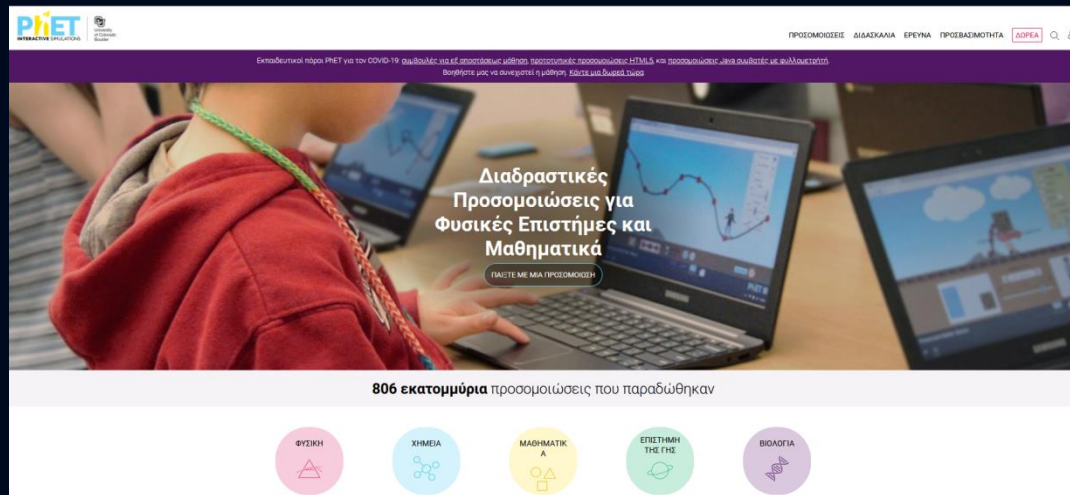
PhET INTERACTIVE SIMULATIONS

University of Colorado Boulder

ΠΡΟΣΟΜΟΙΩΣΕΙΣ ΔΙΔΑΣΚΑΛΙΑ ΕΡΕΥΝΑ ΠΡΟΣΒΑΣΙΜΟΤΗΤΑ ΔΩΡΕΑ

Εκπαιδευτικοί πόροι PhET για τον COVID-19: συμβουλές για εξ αποστάσεως μάθηση, πρωτοτυπικές προσομοιώσεις HTML5, και προσομοιώσεις Java συμβατές με φυλλομετρητή. Βοηθήστε μας να συνεχιστεί η μάθηση. Κάντε μια δωρεά τώρα

Διαδραστικές Προσομοιώσεις για Φυσικές Επιστήμες και Μαθηματικά

ΠΑΙΞΤΕ ΜΕ ΜΙΑ ΠΡΟΣΟΜΟΙΩΣΗ

806 εκατομμύρια προσομοιώσεις που παραδώθηκαν

ΦΥΣΙΚΗ

ΧΗΜΕΙΑ

ΜΑΘΗΜΑΤΙΚΑ

ΕΠΙΣΤΗΜΗ ΤΗΣ ΓΗΣ

ΒΙΟΛΟΓΙΑ